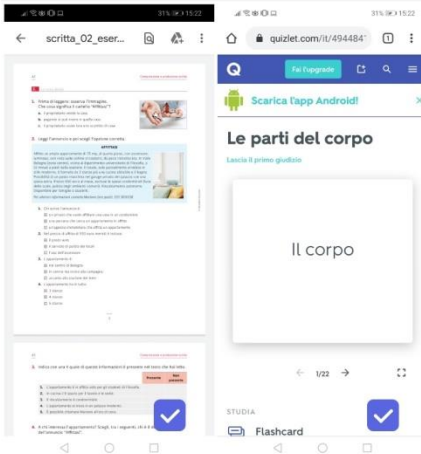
31% 15:22

scritta_02_eser...

1. Prima di leggere: osserva l'immagine. Che cosa significa il cartello "Affittasi"?

2. Leggi l'annuncio e poi scegli l'opzione corretta.

AFFITTASI

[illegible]

3. Indica con una X quali di queste informazioni è presente nel testo che hai letto.

| | Presente | Non presente |
|---|---|---|
| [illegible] | | |
| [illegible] | | |
| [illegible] | | |
| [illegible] | | |
| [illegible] | | |

4. A chi interessa l'appartamento? Scegli, tra i seguenti, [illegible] dell'annuncio "Affittasi".

31% 15:22

quizlet.com/it/494484

1

Q

Fai l'upgrade

Scarica l'app Android!

Le parti del corpo

Lascia il primo giudizio

Il corpo

1/22

STUDIA

Flashcard